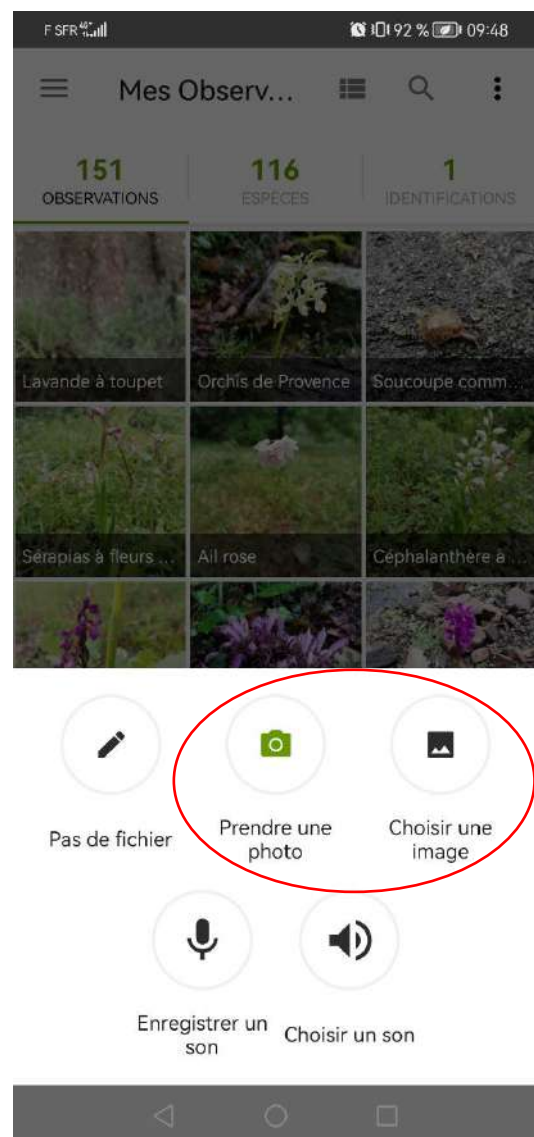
F SFR 4G

92 % 09:48

Mes Observ...

151
OBSERVATIONS

116
ESPÈCES

1
IDENTIFICATIONS

Lavande à toupet

Orchis de Provence

Soucoupe comm...

Sérapias à fleurs ...

Ail rose

Céphalanthère à ...

Pas de fichier

Prendre une photo

Choisir une image

Enregistrer un son

Choisir un son